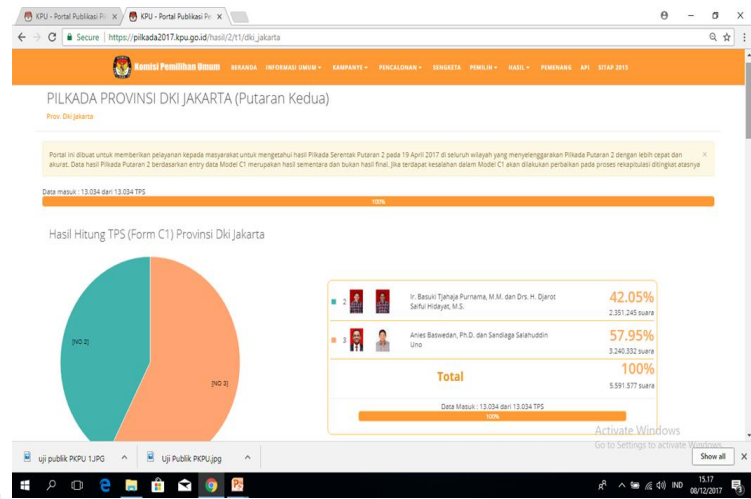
KPU - Portal Publikasi Pil ×
KPU - Portal Publikasi Pe ×

Secure | https://pilkada2017.kpu.go.id/hasil/2/t1/dki_jakarta

Komisi Pemilihan Umum BERANDA INFORMASI UMUM KAMPANYE PENCALONAN SENGKETA PEMILIH HASIL PEMENANG API SITAP 2015

PILKADA PROVINSI DKI JAKARTA (Putaran Kedua)

Prov. Dki Jakarta

Portal ini dibuat untuk memberikan pelayanan kepada masyarakat untuk mengetahui hasil Pilkada Serentak Putaran 2 pada 19 April 2017 di seluruh wilayah yang menyelenggarakan Pilkada Putaran 2 dengan lebih cepat dan akurat. Data hasil Pilkada Putaran 2 berdasarkan entry data Model C1 merupakan hasil sementara dan bukan hasil final. Jika terdapat kesalahan dalam Model C1 akan dilakukan perbaikan pada proses rekapitulasi ditingkat atasnya ×

Data masuk : 13.034 dari 13.034 TPS

100%

Hasil Hitung TPS (Form C1) Provinsi Dki Jakarta

[NO 2]

[NO 3]

2 Ir. Basuki Tjahaja Purnama, M.M. dan Drs. H. Djarot Saiful Hidayat, M.S. 42.05% 2.351.245 suara

3 Anies Baswedan, Ph.D. dan Sandiaga Salahuddin Uno 57.95% 3.240.332 suara

Total 100% 5.591.577 suara

Data Masuk : 13.034 dari 13.034 TPS

100%

Activate Windows
Go to Settings to activate Windows.

uji publik PKPU 1.JPG
Uji Publik PKPU.jpg
Show all

IND 15.17 08/12/2017